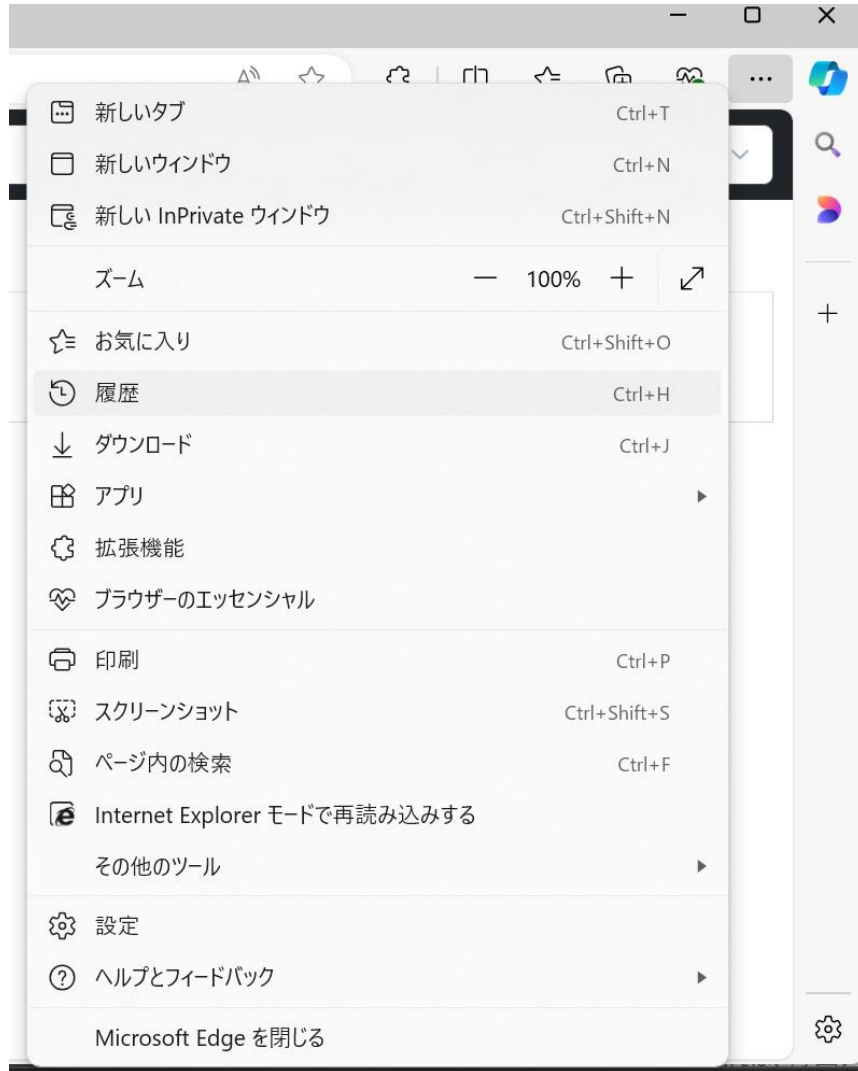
新しいタブ Ctrl+T
新しいウィンドウ Ctrl+N
新しい InPrivate ウィンドウ Ctrl+Shift+N
ズーム — 100% +
お気に入り Ctrl+Shift+O
履歴 Ctrl+H
ダウンロード Ctrl+J
アプリ
拡張機能
ブラウザーのエッセンシャル
印刷 Ctrl+P
スクリーンショット Ctrl+Shift+S
ページ内の検索 Ctrl+F
Internet Explorer モードで再読み込みする
その他のツール
設定
ヘルプとフィードバック
Microsoft Edge を閉じる